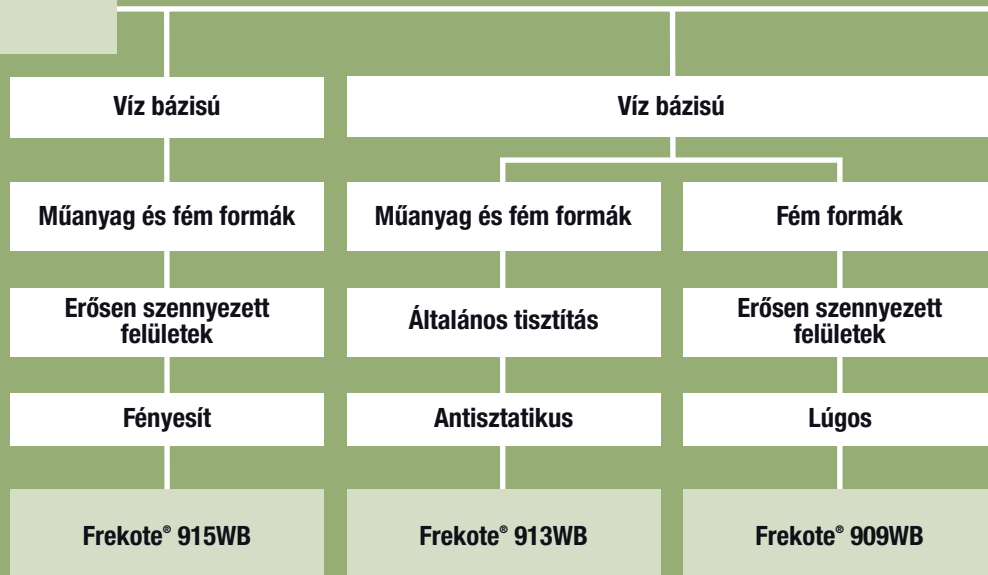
Víz bázisú

Víz bázisú

Műanyag és fém formák

Műanyag és fém formák

Fém formák

Erősen szennyezett felületek

Általános tisztítás

Erősen szennyezett felületek

Fényesít

Antisztatikus

Lúgos

Frekote® 915WB

Frekote® 913WB

Frekote® 909WB